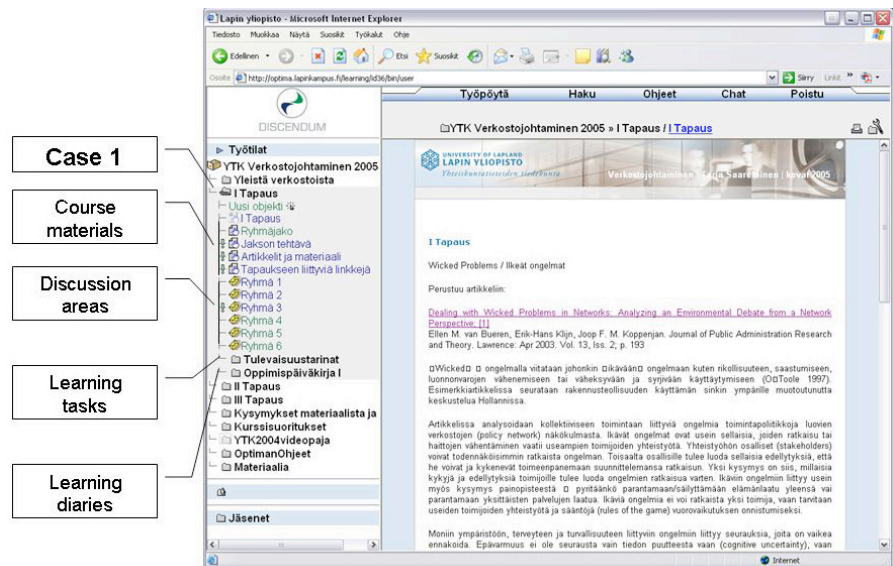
Case 1

Course materials

Discussion areas

Learning tasks

Learning diaries

Lapin yliopisto - Microsoft Internet Explorer

Tiedosto Muokkaa Näytä Suosikit Työkalut Ohje

Edellinen Etsi Suosikit

Osoite http://optima.lapinkampus.fi/learning/id36/bin/user

Siirry Linkit

DISCENDUM

Työpöytä Haku Ohjeet Chat Poistu

Työtilat

YTK Verkostojohtaminen 2005
Yleistä verkostoista
I Tapaus
Uusi objekti
I Tapaus
Ryhmäjako
Jakson tehtävä
Artikkelit ja materiaali
Tapaukseen liittyviä linkkejä
Ryhmä 1
Ryhmä 2
Ryhmä 3
Ryhmä 4
Ryhmä 5
Ryhmä 6
Tulevaisuustarinat
Oppimispäiväkirja I
II Tapaus
III Tapaus
Kysymykset materiaalista ja
Kurssisuoritukset
YTK2004videopaja
OptimanOhjeet
Materiaalia

Jäsenet

YTK Verkostojohtaminen 2005 / I Tapaus / I Tapaus

UNIVERSITY OF LAPLAND
LAPIN YLIOPISTO
Yhteiskuntatieteiden tiedekunta

Verkostojohtaminen | Satu Saarelainen | kevät 2005

I Tapaus

Wicked Problems / Ilkeät ongelmat

Perustuu artikkeliin:

Dealing with Wicked Problems in Networks: Analyzing an Environmental Debate from a Network Perspective; [1]
Ellen M. van Bueren, Erik-Hans Klijn, Joop F. M. Koppenjan. Journal of Public Administration Research and Theory. Lawrence: Apr 2003. Vol. 13, Iss. 2; p. 193

□Wicked□ □ ongelmalla viitataan johonkin □ikävään□ ongelmaan kuten rikollisuuteen, saastumiseen, luonnonvarojen vähenemiseen tai väheksyvään ja syrjivään käyttäytymiseen (O□Toole 1997). Esimerkkiartikkelissa seurataan rakennusteollisuuden käyttämän sinkin ympärille muotoutunutta keskustelua Hollannissa.

Artikkelissa analysoidaan kollektiivisen toimintaan liittyviä ongelmia toimintapolitiikkoja luovien verkostojen (policy network) näkökulmasta. Ikävät ongelmat ovat usein sellaisia, joiden ratkaisu tai haittojen vähentäminen vaatii useampien toimijoiden yhteistyötä. Yhteistyöhön osalliset (stakeholders) voivat todennäköisimmin ratkaista ongelman. Toisaalta osallisille tulee luoda sellaisia edellytyksiä, että he voivat ja kykenevät toimeenpanemaan suunnittelemansa ratkaisun. Yksi kysymys on siis, millaisia kykyjä ja edellytyksiä toimijoille tulee luoda ongelmien ratkaisua varten. Ikävien ongelmien liittyy usein myös kysymys painopisteestä □ pyritäänkö parantamaan/säilyttämään elämänlaatu yleensä vai parantamaan yksittäisten palvelujen laatua. Ikäviä ongelmia ei voi ratkaista yksi toimija, vaan tarvitaan useiden toimijoiden yhteistyötä ja sääntöjä (rules of the game) vuorovaikutuksen onnistumiseksi.

Moniin ympäristöön, terveyteen ja turvallisuuteen liittyviin ongelmiin liittyy seurauksia, joita on vaikea ennakoida. Epävarmuus ei ole seurausta vain tiedon puutteesta vaan (cognitive uncertainty), vaan

Internet